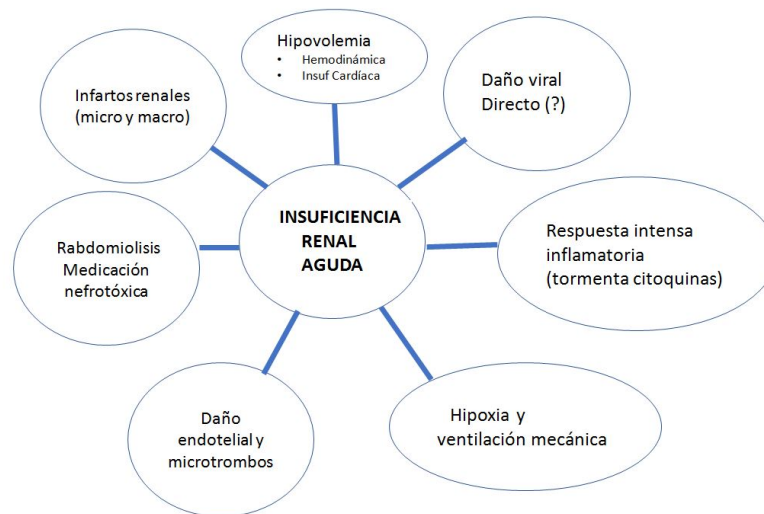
INSUFICIENCIA RENAL AGUDA

Hipovolemia
• Hemodinámica
• Insuf Cardíaca

Daño viral Directo (?)

Respuesta intensa inflamatoria (tormenta citoquinas)

Hipoxia y ventilación mecánica

Daño endotelial y microtrombos

Rabdomiolisis Medicación nefrotóxica

Infartos renales (micro y macro)